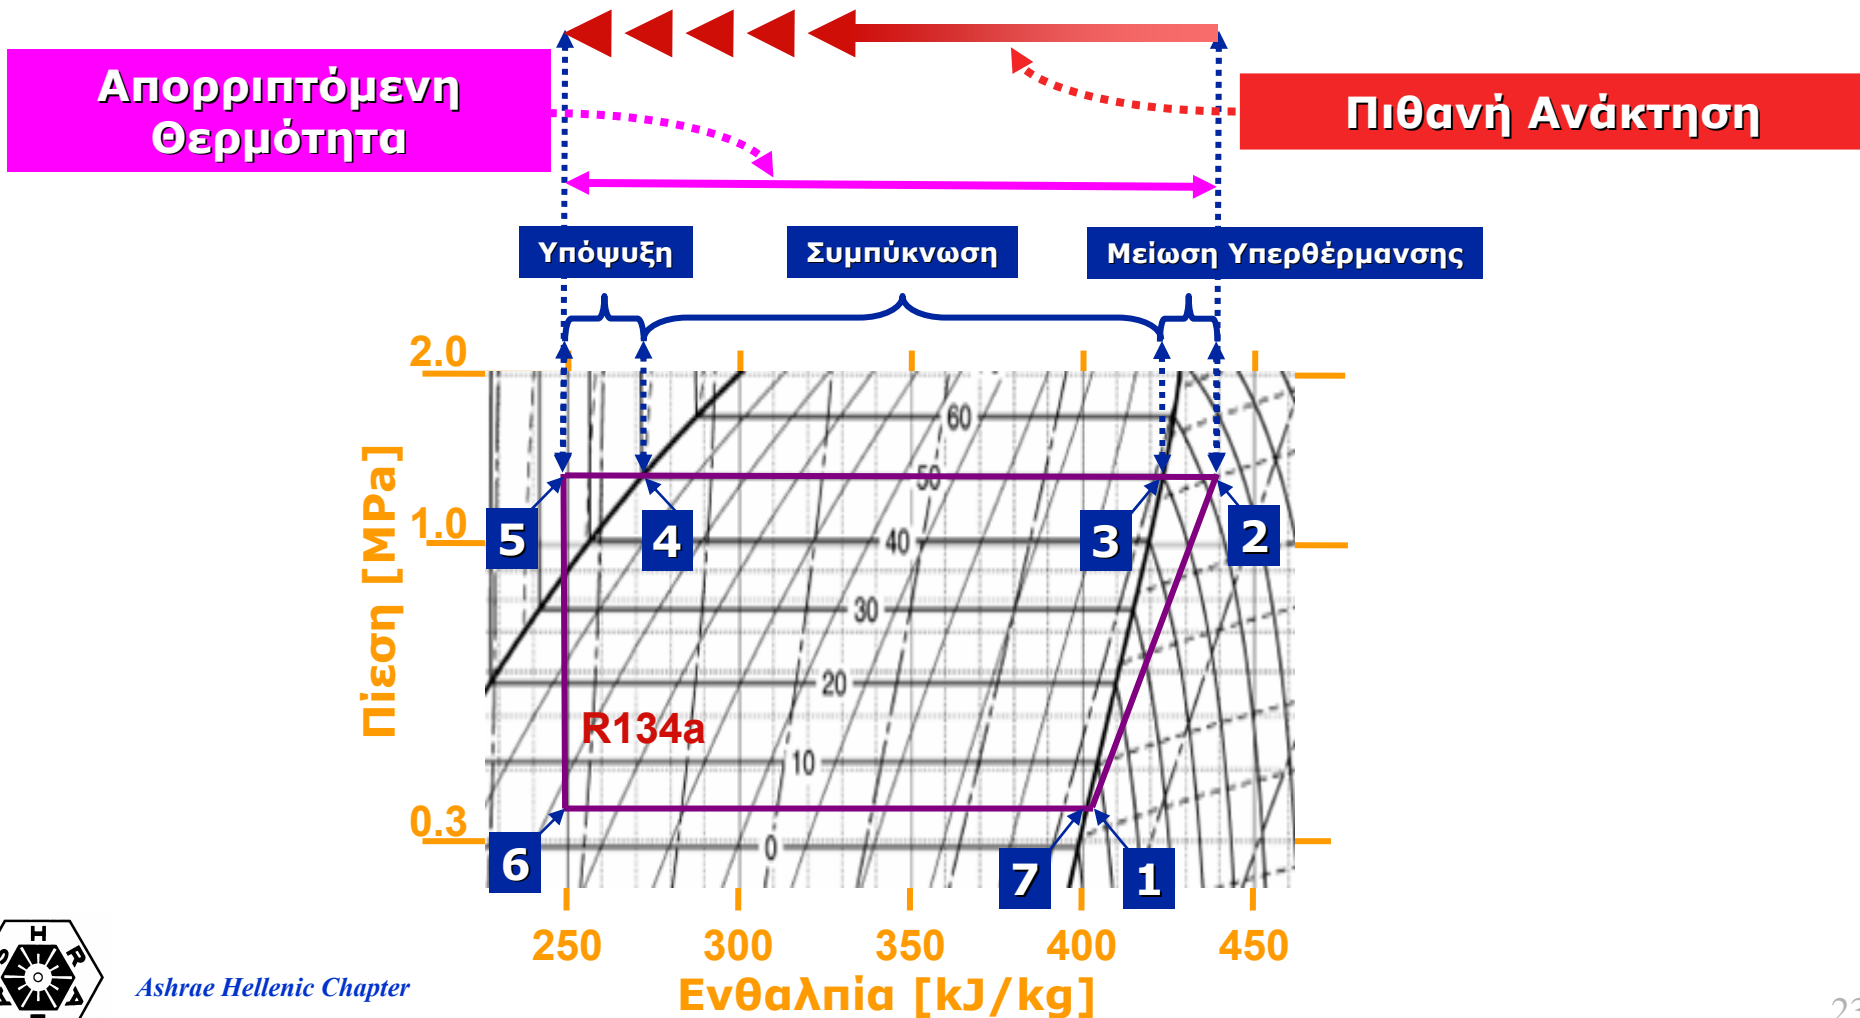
Απορριπτόμενη Θερμότητα

Πιθανή Ανάκτηση

Υπόψυξη

Συμπύκνωση

Μείωση Υπερθέρμανσης

2.0

1.0

0.3

Πίεση [MPa]

60

50

40

30

20

10

0

R134a

5

4

3

2

6

7

1

250

300

350

400

450

Ενθαλπία [kJ/kg]

H R A

Ashrae Hellenic Chapter

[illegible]